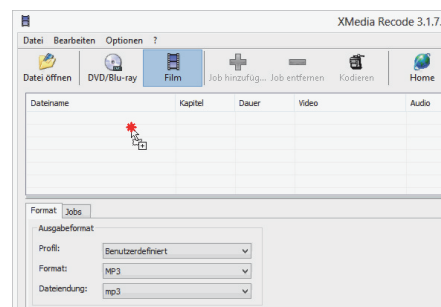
XMedia Recode 3.1.7.

Datei Bearbeiten Optionen ?

Datei öffnen DVD/Blu-ray Film Job hinzufüg... Job entfernen Kodieren Home

| Dateiname | Kapitel | Dauer | Video | Audio |
|---|---|---|---|---|

Format Jobs

Ausgabeformat

Profil: Benutzerdefiniert

Format: MP3

Dateiendung: mp3